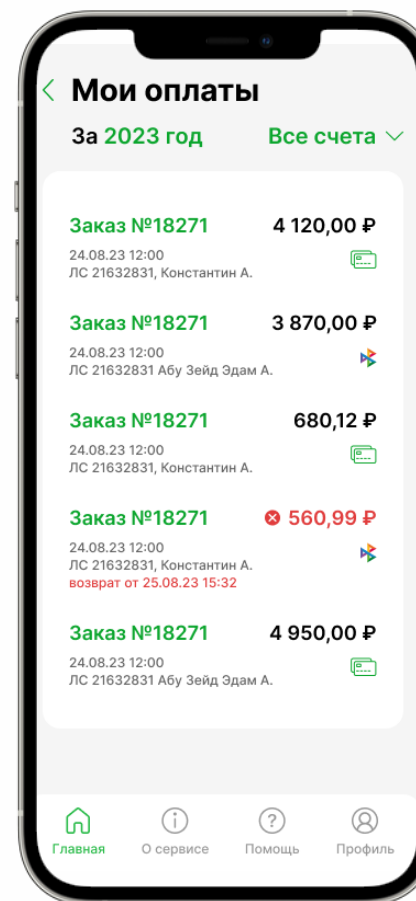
Мои оплаты

За 2023 год
Все счета

Заказ №18271
4 120,00 ₽
24.08.23 12:00
ЛС 21632831, Константин А.

Заказ №18271
3 870,00 ₽
24.08.23 12:00
ЛС 21632831 Абу Зейд Эдам А.

Заказ №18271
680,12 ₽
24.08.23 12:00
ЛС 21632831, Константин А.

Заказ №18271
560,99 ₽
24.08.23 12:00
ЛС 21632831, Константин А.
возврат от 25.08.23 15:32

Заказ №18271
4 950,00 ₽
24.08.23 12:00
ЛС 21632831 Абу Зейд Эдам А.

Главная
О сервисе
Помощь
Профиль